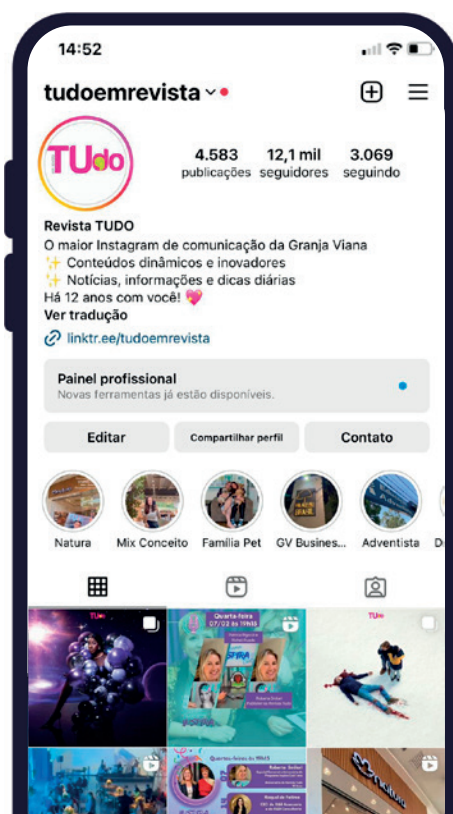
14:52

tudoemrevista

TUdo

4.583 publicações
12,1 mil seguidores
3.069 seguindo

Revista TUDO
O maior Instagram de comunicação da Granja Viana
✨ Conteúdos dinâmicos e inovadores
✨ Notícias, informações e dicas diárias
Há 12 anos com você! 💖
Ver tradução
linktr.ee/tudoemrevista

Painel profissional
Novas ferramentas já estão disponíveis.

Editar
Compartilhar perfil
Contato

Natura
Mix Conceito
Familia Pet
GV Busines...
Adventista
D

TUDO
Quarta-feira
07/02 às 19h45
TUDO
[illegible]